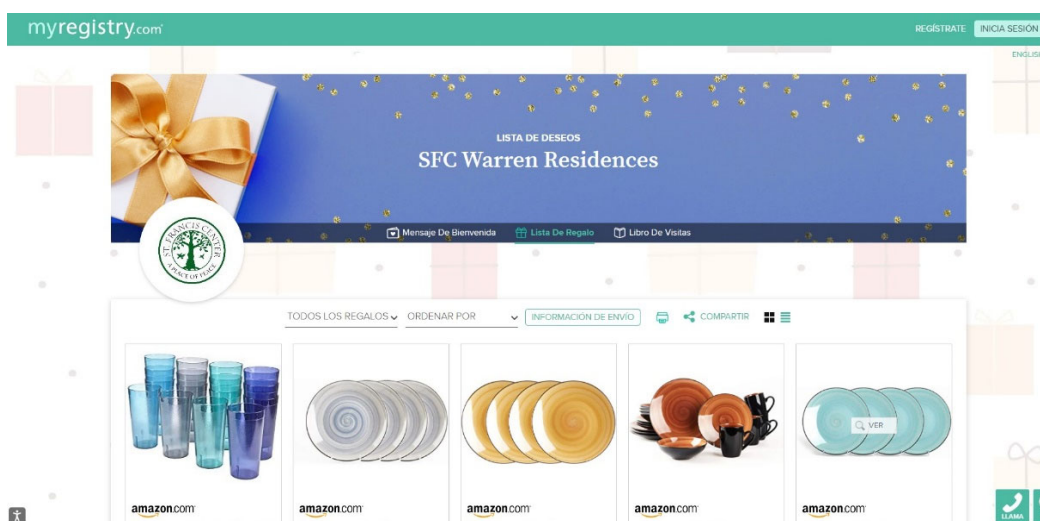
myregistry.com

REGÍSTRATE INICIA SESIÓN

ENGLISH

LISTA DE DESEOS

SFC Warren Residences

Mensaje De Bienvenida Lista De Regalo Libro De Visitas

ST. FRANCIS CENTER A PLACE OF PEACE

TODOS LOS REGALOS ORDENAR POR INFORMACIÓN DE ENVÍO COMPARTIR

VER

amazon.com amazon.com amazon.com amazon.com amazon.com

LLAMA